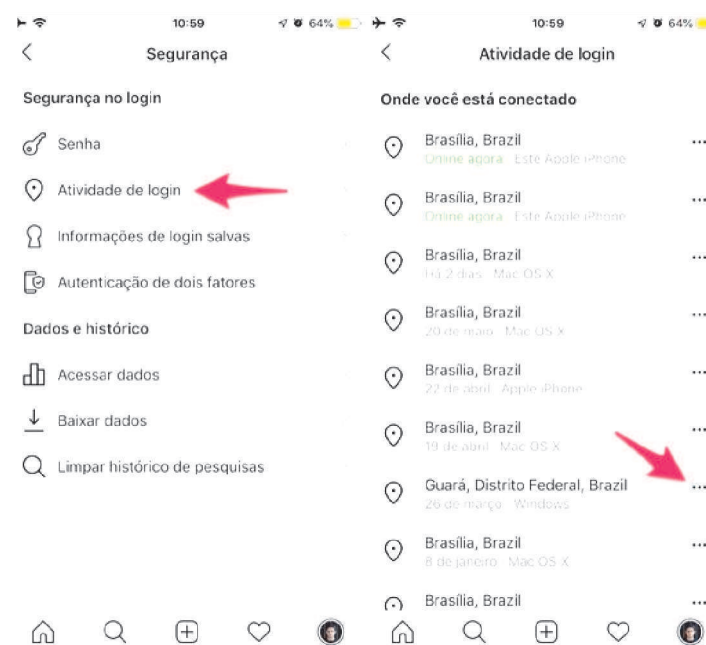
10:59 64%

Segurança

Segurança no login

Senha

Atividade de login

Informações de login salvas

Autenticação de dois fatores

Dados e histórico

Acessar dados

Baixar dados

Limpar histórico de pesquisas

10:59 64%

Atividade de login

Onde você está conectado

Brasília, Brazil
Online agora · Este Apple iPhone

Brasília, Brazil
Online agora · Este Apple iPhone

Brasília, Brazil
Há 2 dias · Mac OS X

Brasília, Brazil
20 de maio · Mac OS X

Brasília, Brazil
22 de abril · Apple iPhone

Brasília, Brazil
19 de abril · Mac OS X

Guará, Distrito Federal, Brazil
26 de março · Windows

Brasília, Brazil
8 de janeiro · Mac OS X

Brasília, Brazil